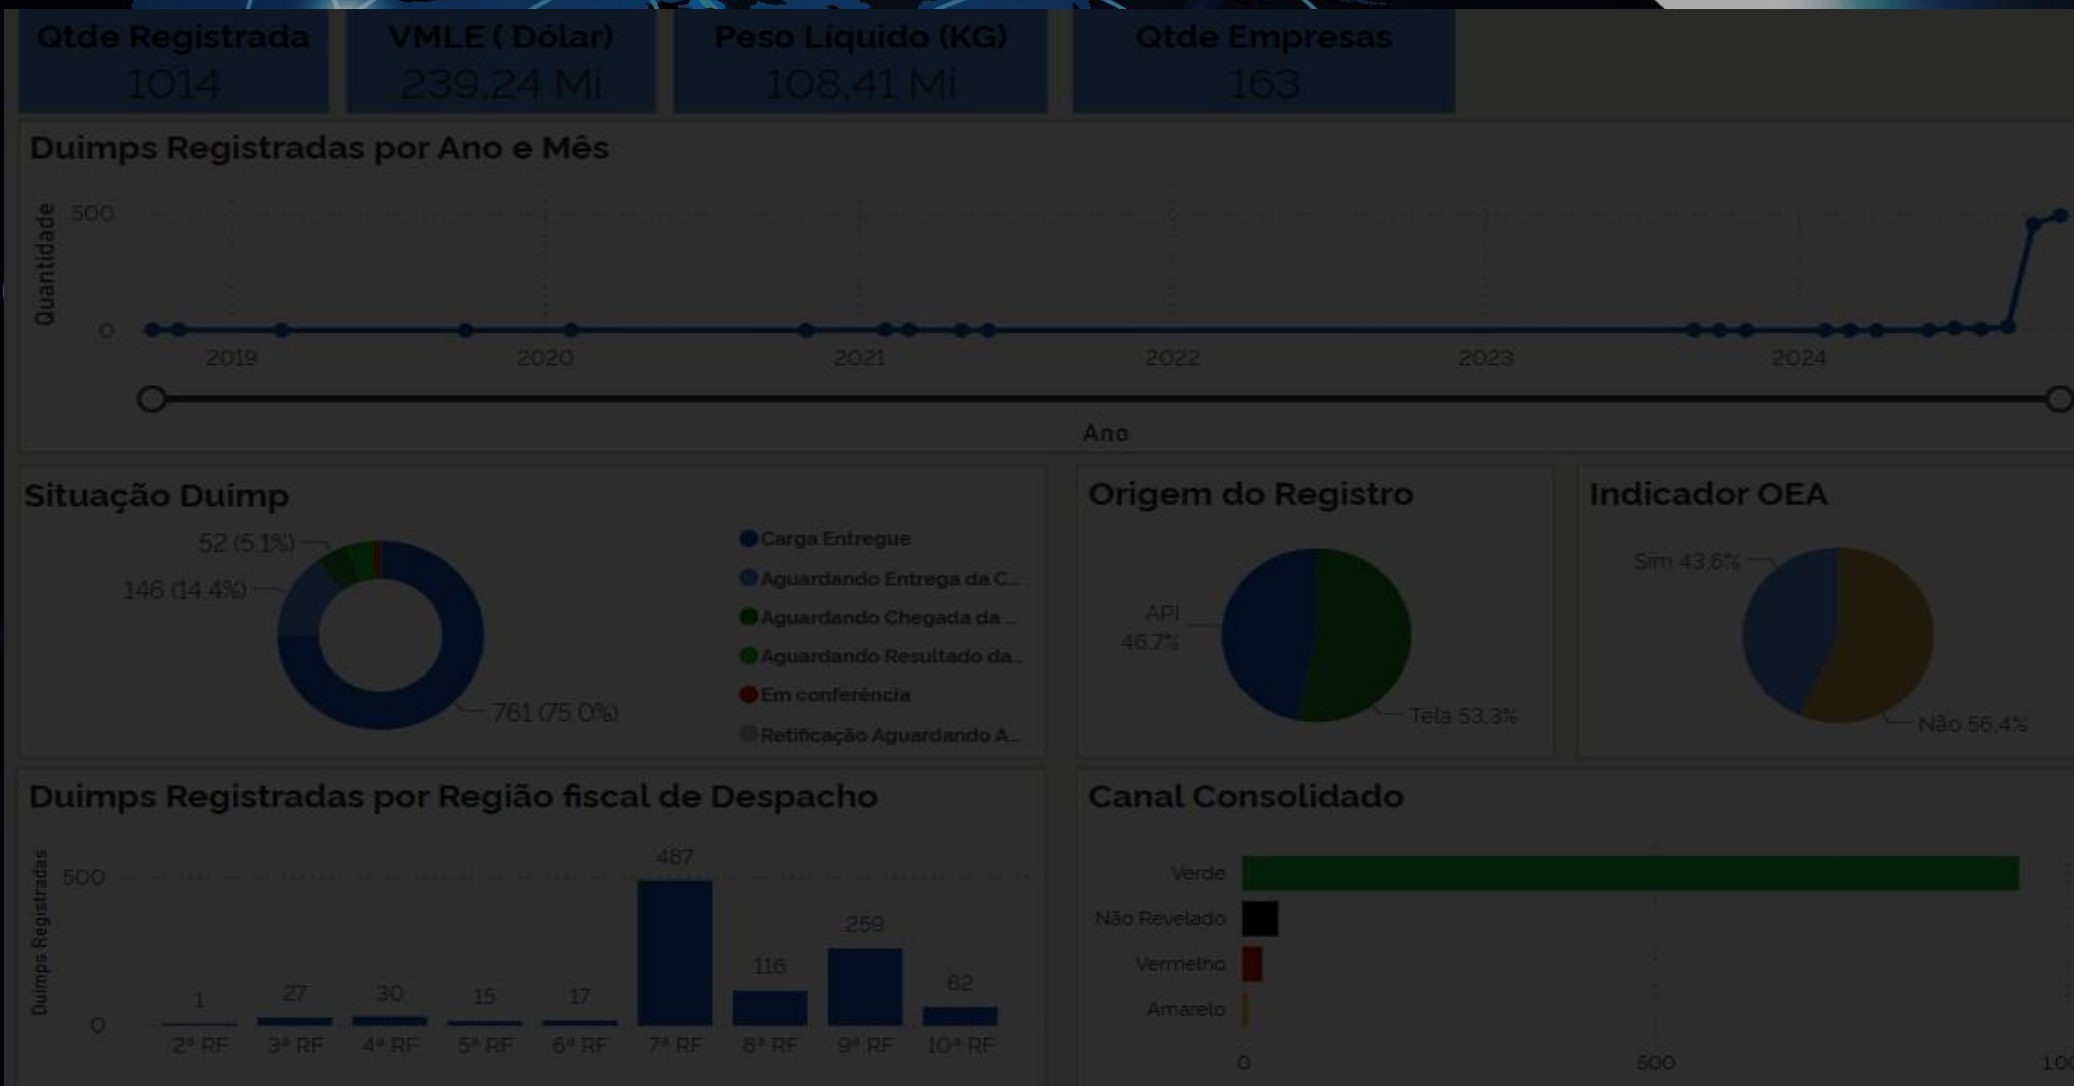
Qtde Registrada
1014

VMLE ( Dólar)
239,24 Mi

Peso Líquido (KG)
108,41 Mi

Qtde Empresas
163

Duimps Registradas por Ano e Mês

Quantidade
500
0
2019
2020
2021
2022
2023
2024
Ano

Situação Duimp

52 (5,1%)
146 (14,4%)
761 (75,0%)

Carga Entregue
Aguardando Entrega da C...
Aguardando Chegada da ...
Aguardando Resultado da...
Em conferência
Retificação Aguardando A...

Origem do Registro

API 46,7%
Tela 53,3%

Indicador OEA

Sim 43,6%
Não 56,4%

Duimps Registradas por Região fiscal de Despacho

Duimps Registradas
500
0

| 2ª RF | 3ª RF | 4ª RF | 5ª RF | 6ª RF | 7ª RF | 8ª RF | 9ª RF | 10ª RF |
|---|---|---|---|---|---|---|---|---|
| 1 | 27 | 30 | 15 | 17 | 487 | 116 | 259 | 62 |

Canal Consolidado

Verde
Não Revelado
Vermelho
Amarelo
0
500
10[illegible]